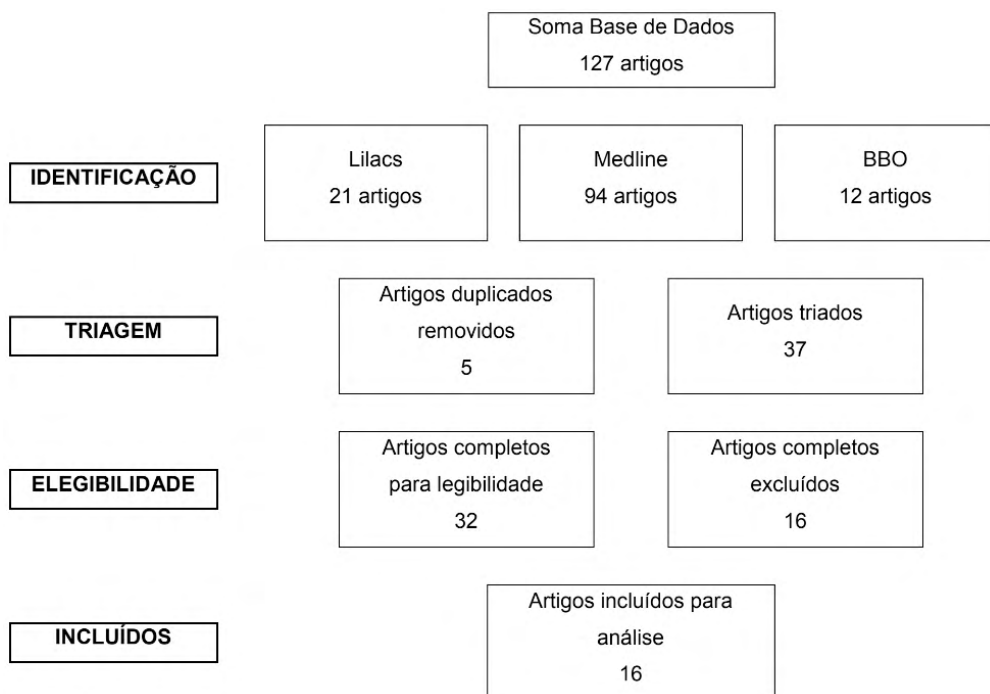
Soma Base de Dados
127 artigos

IDENTIFICAÇÃO

Lilacs
21 artigos

Medline
94 artigos

BBO
12 artigos

TRIAGEM

Artigos duplicados removidos
5

Artigos triados
37

ELEGIBILIDADE

Artigos completos para legibilidade
32

Artigos completos excluídos
16

INCLUÍDOS

Artigos incluídos para análise
16